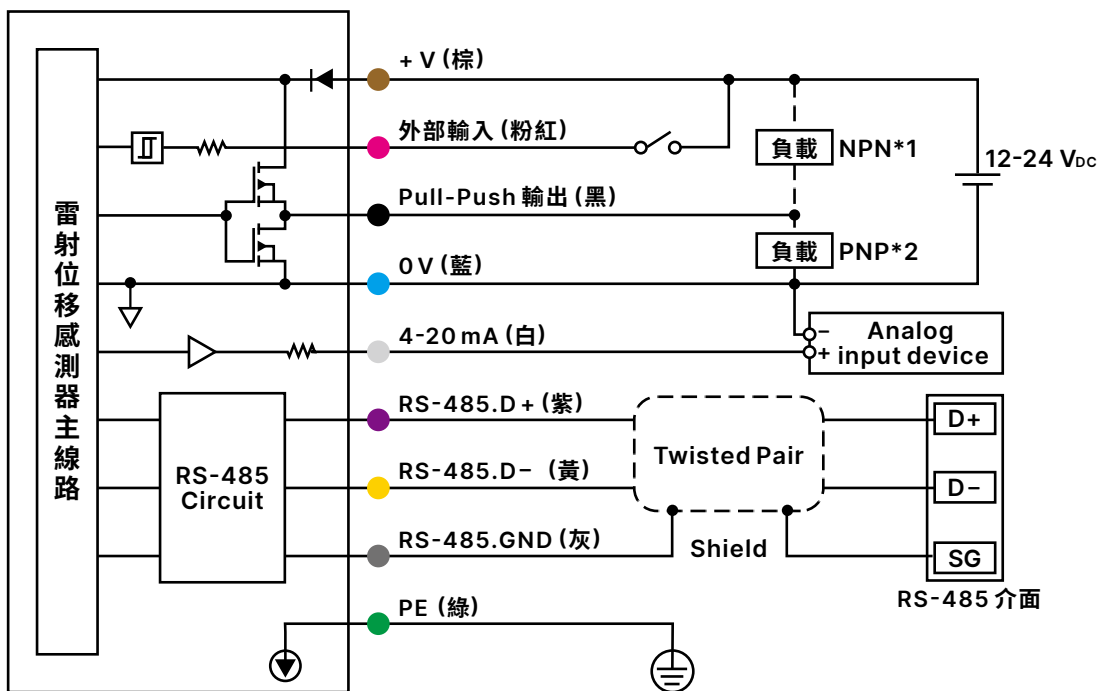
雷射位移感測器主線路

+ V (棕)

外部輸入 (粉紅)

Pull-Push 輸出 (黑)

0 V (藍)

4-20 mA (白)

RS-485.D + (紫)

RS-485.D− (黃)

RS-485.GND (灰)

PE (綠)

負載 NPN*1

負載 PNP*2

12-24 V$_{DC}$

− + Analog input device

RS-485 Circuit

Twisted Pair

Shield

D+

D−

SG

RS-485 介面